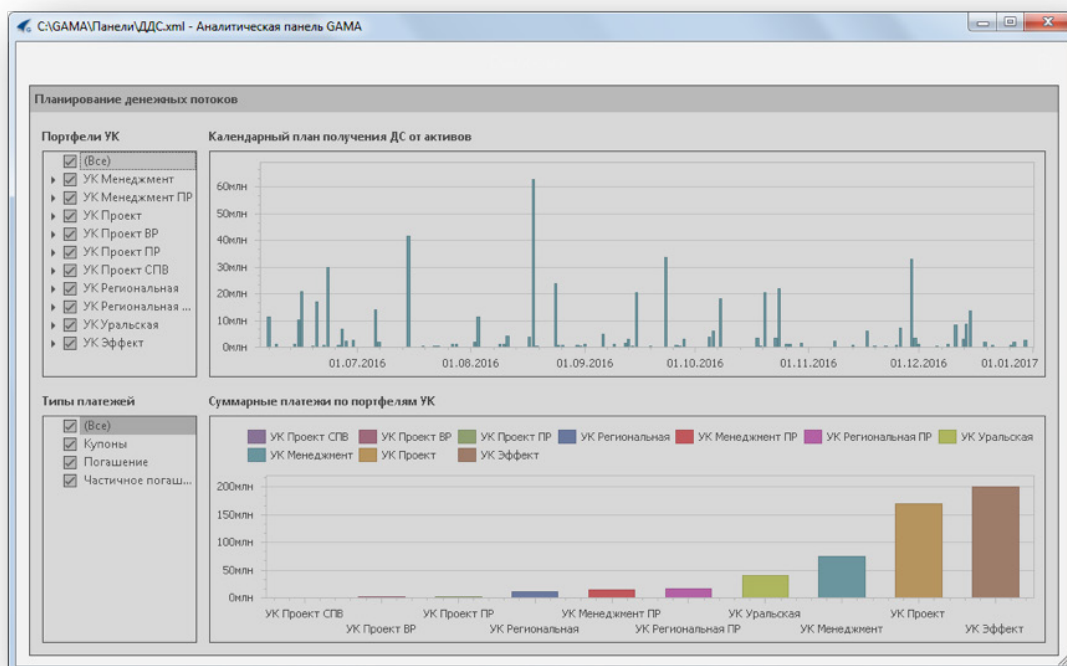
C:\GAMA\Панели\ДДС.xml - Аналитическая панель GAMA

Планирование денежных потоков

Портфели УК

(Все)
УК Менеджмент
УК Менеджмент ПР
УК Проект
УК Проект ВР
УК Проект ПР
УК Проект СПВ
УК Региональная
УК Региональная ...
УК Уральская
УК Эффект

Календарный план получения ДС от активов

60млн
50млн
40млн
30млн
20млн
10млн
0млн
01.07.2016
01.08.2016
01.09.2016
01.10.2016
01.11.2016
01.12.2016
01.01.2017

Типы платежей

(Все)
Купоны
Погашение
Частичное погаш...

Суммарные платежи по портфелям УК

УК Проект СПВ
УК Проект ВР
УК Проект ПР
УК Региональная
УК Менеджмент ПР
УК Региональная ПР
УК Уральская
УК Менеджмент
УК Проект
УК Эффект

200млн
150млн
100млн
50млн
0млн

УК Проект СПВ
УК Проект ВР
УК Проект ПР
УК Региональная
УК Менеджмент ПР
УК Региональная ПР
УК Уральская
УК Менеджмент
УК Проект
УК Эффект